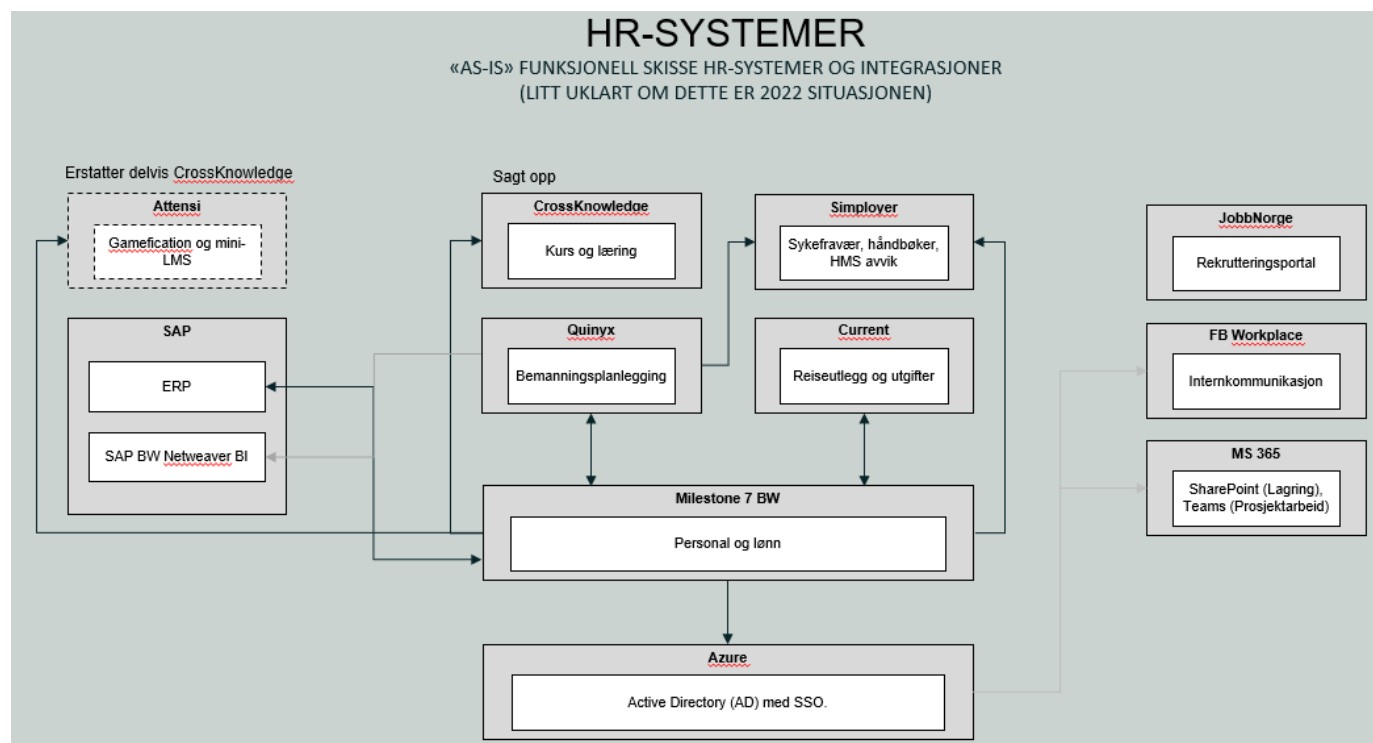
HR-SYSTEMER

«AS-IS» FUNKSJONELL SKISSE HR-SYSTEMER OG INTEGRASJONER
(LITT UKLART OM DETTE ER 2022 SITUASJONEN)

Erstatter delvis CrossKnowledge

Attensi

Gamefication og mini-LMS

Sagt opp

CrossKnowledge

Kurs og læring

Simployer

Sykefravær, håndbøker, HMS avvik

JobbNorge

Rekrutteringsportal

SAP

ERP

SAP BW Netweaver BI

Quinyx

Bemanningsplanlegging

Current

Reiseutlegg og utgifter

FB Workplace

Internkommunikasjon

MS 365

SharePoint (Lagring), Teams (Prosjektarbeid)

Milestone 7 BW

Personal og lønn

Azure

Active Directory (AD) med SSO.